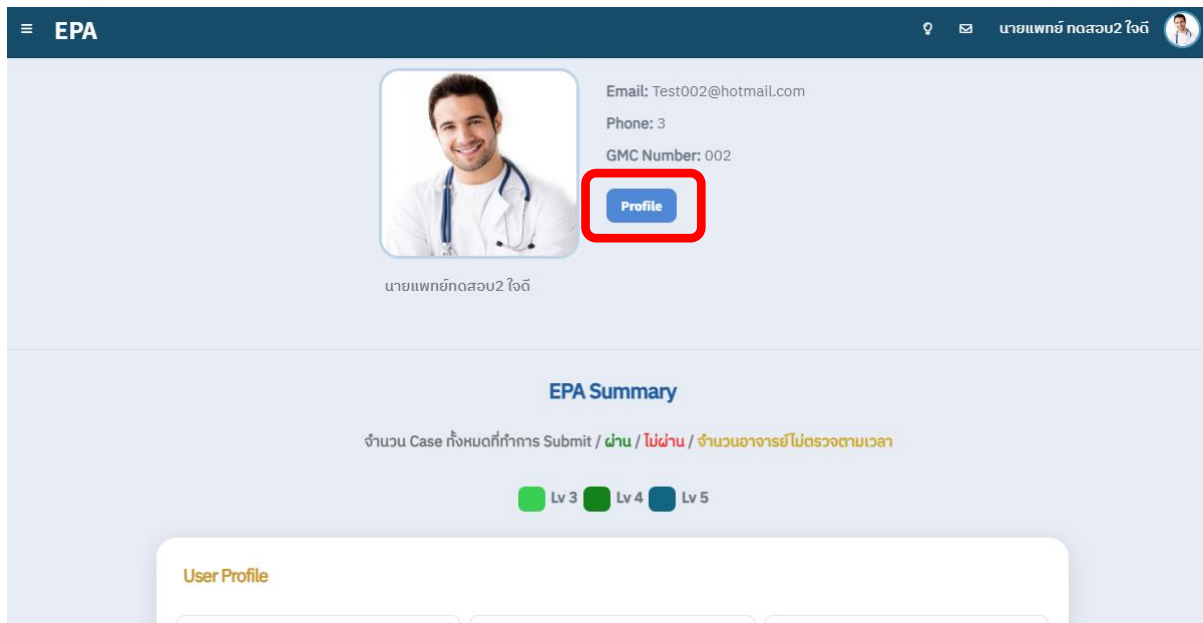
≡ EPA

นายแพทย์ ทดสอบ2 ใจดี

Email: Test002@hotmail.com

Phone: 3

GMC Number: 002

Profile

นายแพทย์ทดสอบ2 ใจดี

EPA Summary

จำนวน Case ทั้งหมดที่ทำการ Submit / ผ่าน / ไม่ผ่าน / จำนวนอาจารย์ไม่ตรวจตามเวลา

Lv 3 Lv 4 Lv 5

User Profile